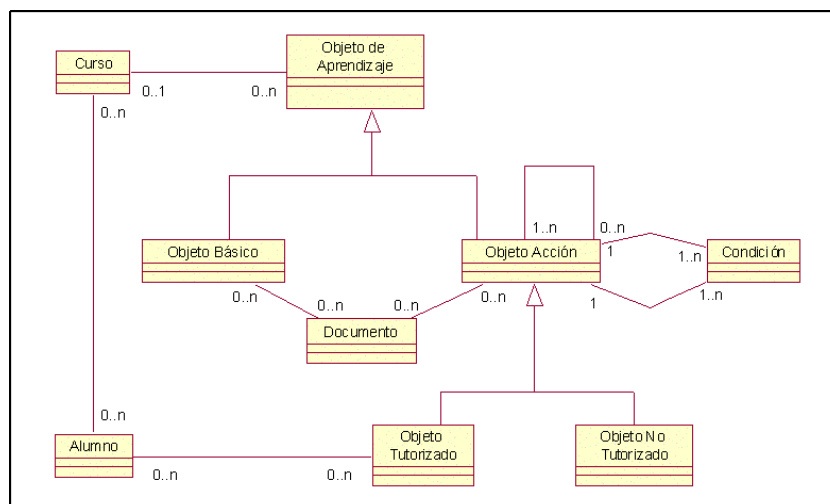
Curso

0..1

0..n

Objeto de Aprendizaje

0..n

Objeto Básico

1..n

0..n

Objeto Acción

1

1..n

Condición

1

1..n

0..n

0..n

0..n

0..n

Documento

0..n

Alumno

0..n

0..n

Objeto Tutorizado

Objeto No Tutorizado